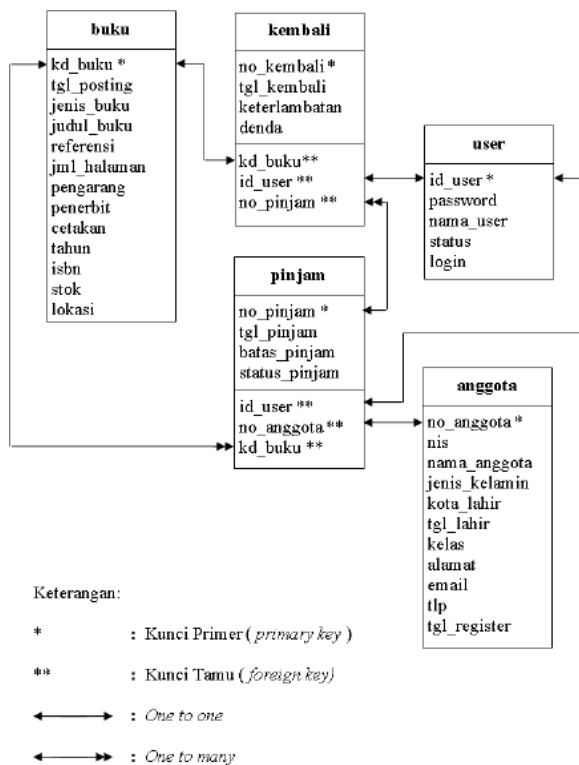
buku

kd_buku *
tgl_posting
jenis_buku
judul_buku
referensi
jml_halaman
pengarang
penerbit
cetakan
tahun
isbn
stok
lokasi

kembali

no_kembali *
tgl_kembali
keterlambatan
denda

kd_buku**
id_user **
no_pinjam **

user

id_user *
password
nama_user
status
login

pinjam

no_pinjam *
tgl_pinjam
batas_pinjam
status_pinjam

id_user **
no_anggota **
kd_buku **

anggota

no_anggota *
nis
nama_anggota
jenis_kelamin
kota_lahir
tgl_lahir
kelas
alamat
email
tlp
tgl_register

Keterangan:

* : Kunci Primer ( *primary key* )

** : Kunci Tamu ( *foreign key* )

: *One to one*

: *One to many*